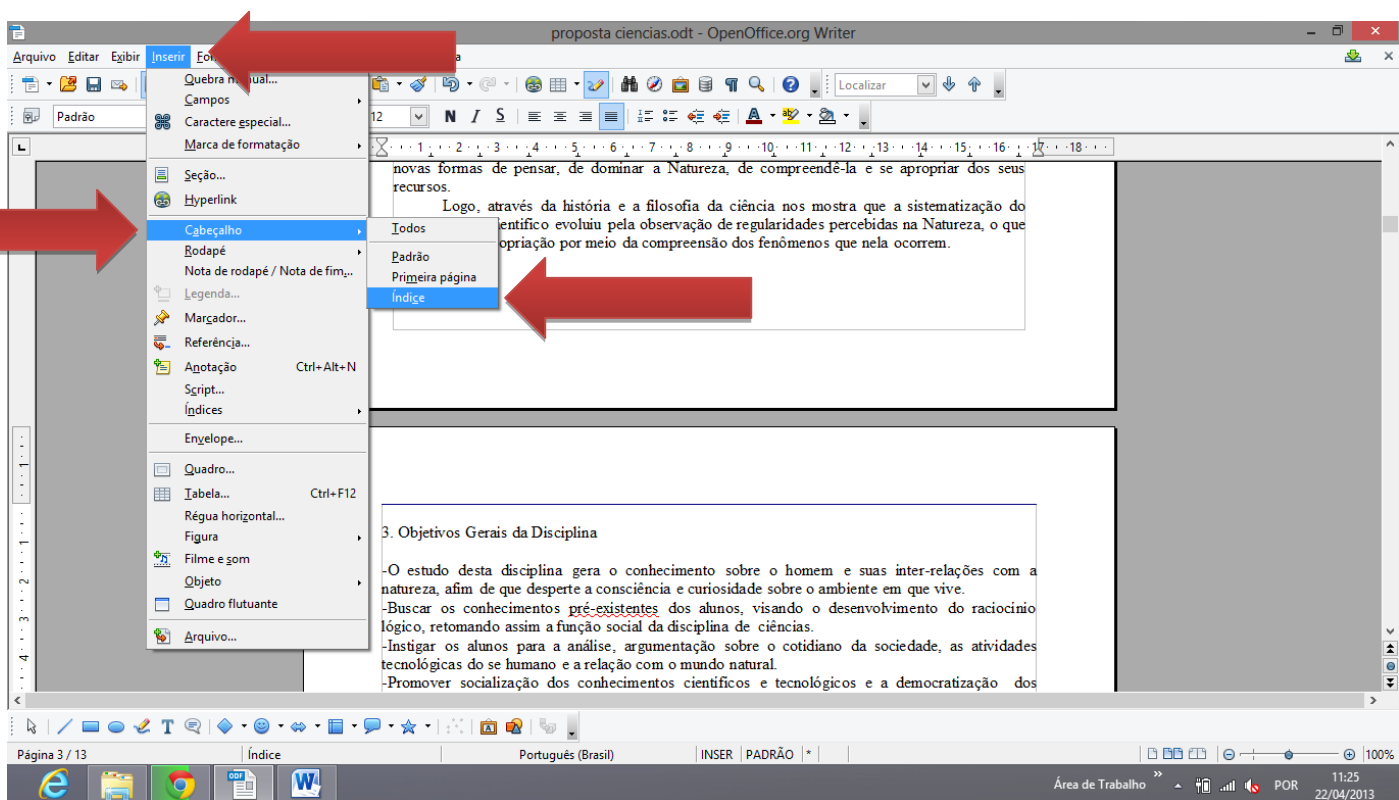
proposta ciencias.odt - OpenOffice.org Writer

Arquivo Editar Exibir Inserir Fo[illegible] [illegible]a

Localizar

Padrão

12

N I S

Quebra m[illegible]ual...
Campos
Caractere especial...
Marca de formatação
Seção...
Hyperlink
Cabeçalho
Rodapé
Nota de rodapé / Nota de fim...
Legenda...
Marcador...
Referência...
Anotação Ctrl+Alt+N
Script...
Índices
Envelope...
Quadro...
Tabela... Ctrl+F12
Régua horizontal...
Figura
Filme e som
Objeto
Quadro flutuante
Arquivo...

Todos
Padrão
Primeira página
Índice

1 · 2 · 3 · 4 · 5 · 6 · 7 · 8 · 9 · 10 · 11 · 12 · 13 · 14 · 15 · 16 · 17 · 18

novas formas de pensar, de dominar a Natureza, de compreendê-la e se apropriar dos seus recursos.

Logo, através da história e a filosofia da ciência nos mostra que a sistematização do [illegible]entífico evoluiu pela observação de regularidades percebidas na Natureza, o que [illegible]opriação por meio da compreensão dos fenômenos que nela ocorrem.

3. Objetivos Gerais da Disciplina

-O estudo desta disciplina gera o conhecimento sobre o homem e suas inter-relações com a natureza, afim de que desperte a consciência e curiosidade sobre o ambiente em que vive.
-Buscar os conhecimentos pré-existentes dos alunos, visando o desenvolvimento do raciocínio lógico, retomando assim a função social da disciplina de ciências.
-Instigar os alunos para a análise, argumentação sobre o cotidiano da sociedade, as atividades tecnológicas do se humano e a relação com o mundo natural.
-Promover socialização dos conhecimentos científicos e tecnológicos e a democratização dos

Página 3 / 13 Índice Português (Brasil) INSER PADRÃO * 100%

Área de Trabalho POR 11:25 22/04/2013